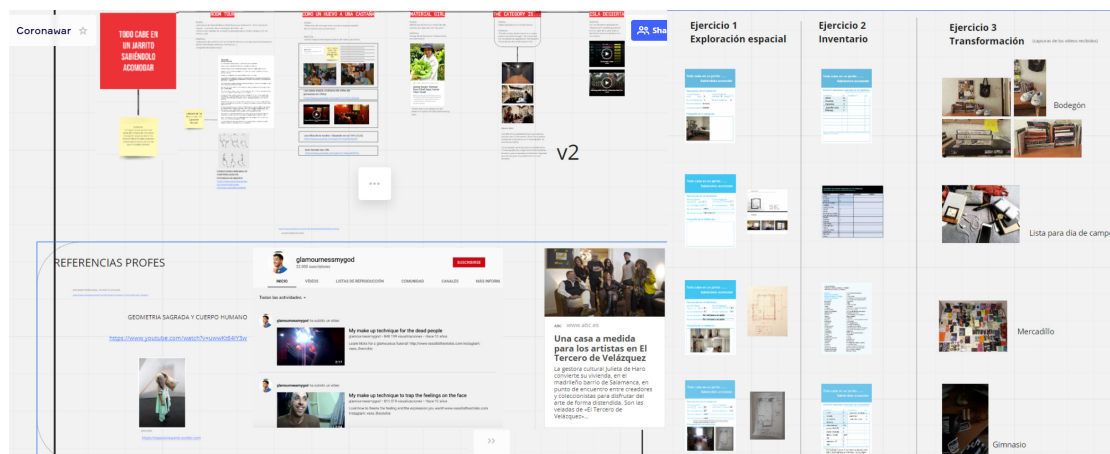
Coronawar

TODO CABE EN UN JARRITO SABIÉNDOLO ACOMODAR

COMO UN HUEVO A UNA CASTAÑA

MATERIAL COOL

THE CATEGORY IS

v2

Share

REFERENCIAS PROFES

GEOMETRIA SAGRADA Y CUERPO HUMANO

https://www.youtube.com/watch?v=uxwK6l4lY3w

glamournessmygod

SUSCRIBIRSE

INICIO VÍDEOS LISTAS DE REPRODUCCIÓN COMUNIDAD CANALES MÁS INFORMACIÓN

Todas las actividades

My make up technique for the dead people

My make up technique to trap the feelings on the face

ABC www.abc.es

Una casa a medida para los artistas en El Tercero de Velázquez

La gestora cultural Julieta de Haro convierte su vivienda, en el madrileño barrio de Salamanca, en punto de encuentro entre creadores y coleccionistas para disfrutar del arte de forma distendida. Son las veladas de «El Tercero de Velázquez»...

Ejercicio 1
Exploración espacial

Ejercicio 2
Inventario

Ejercicio 3
Transformación (capturas de los vídeos recibidos)

Bodegón

Lista para día de campo

Mercadillo

Gimnasio